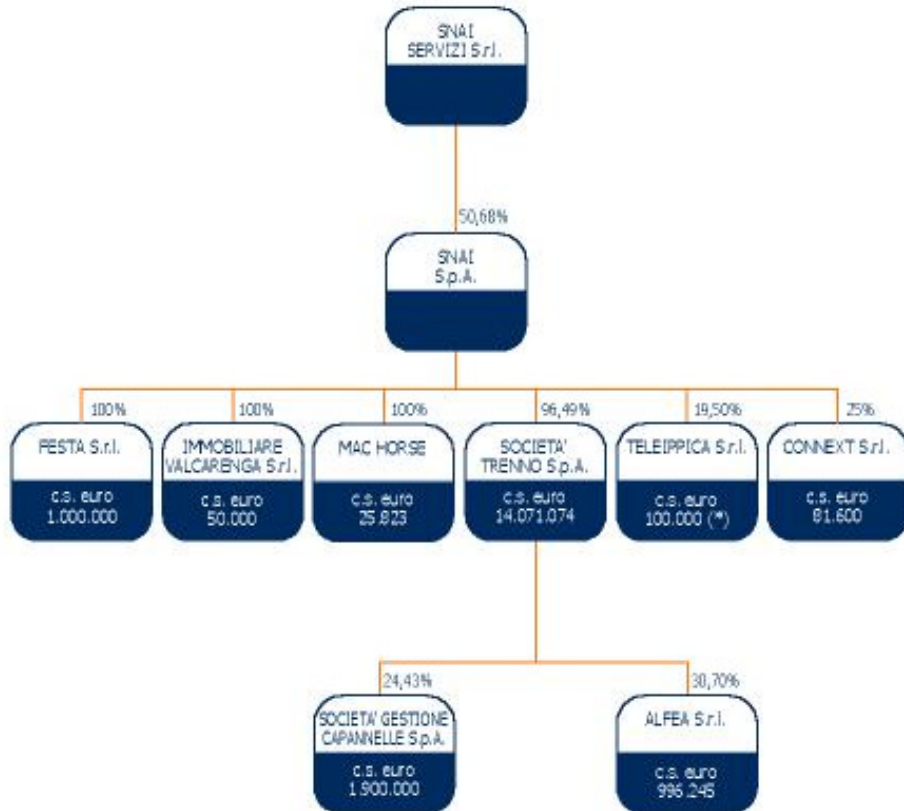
SNAI SERVIZI S.r.l.

50,68%

SNAI S.p.A.

100%

FESTA S.r.l.

c.s. euro 1.000.000

100%

IMMOBILIARE VALCARENGA S.r.l.

c.s. euro 50.000

100%

MAC HORSE

c.s. euro 25.823

96,49%

SOCIETA' TRENNO S.p.A.

c.s. euro 14.071.074

19,50%

TELEIPPICA S.r.l.

c.s. euro 100.000 (*)

25%

CONNEXT S.r.l.

c.s. euro 81.600

24,43%

SOCIETA' GESTIONE CAPANNELLE S.p.A.

c.s. euro 1.900.000

30,70%

ALFEA S.r.l.

c.s. euro 996.245